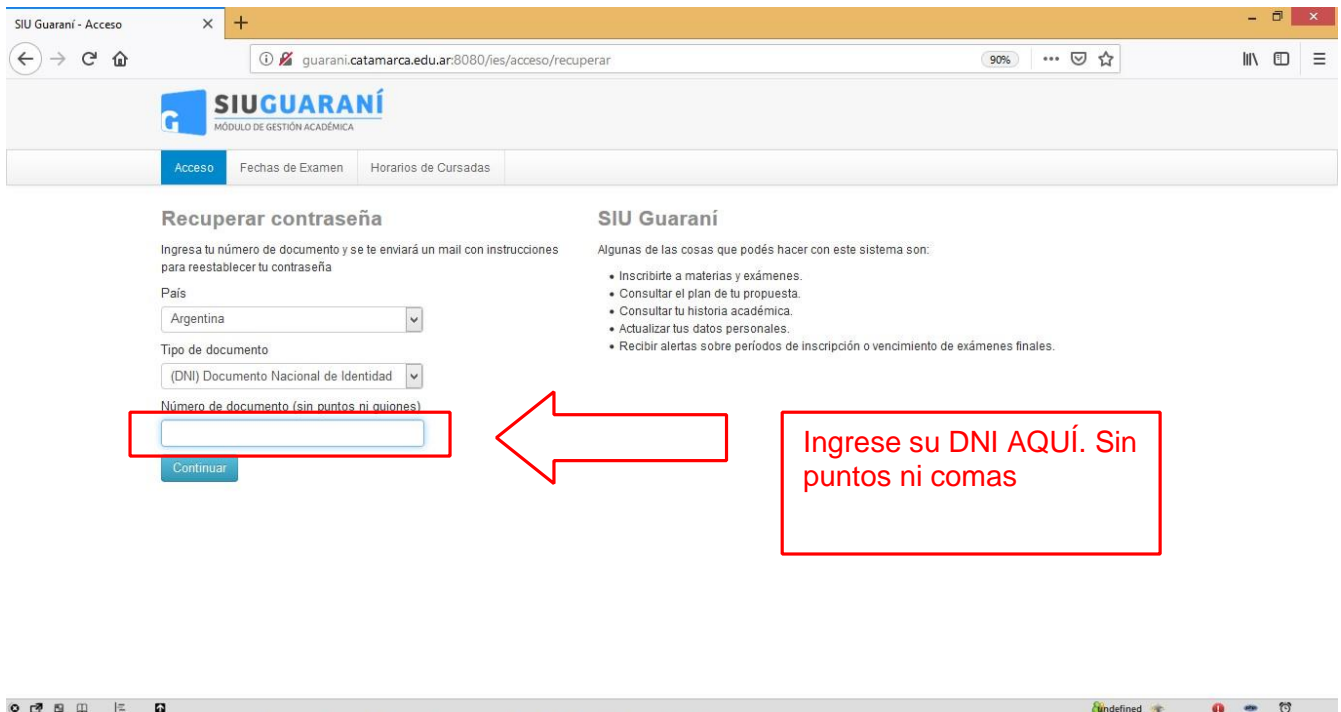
SIU Guaraní - Acceso

guarani.catamarca.edu.ar:8080/ies/acceso/recuperar

90%

SIUGUARANÍ
MÓDULO DE GESTIÓN ACADÉMICA

Acceso | Fechas de Examen | Horarios de Cursadas

Recuperar contraseña

Ingresa tu número de documento y se te enviará un mail con instrucciones para reestablecer tu contraseña

País

Argentina

Tipo de documento

(DNI) Documento Nacional de Identidad

Número de documento (sin puntos ni guiones)

Continuar

SIU Guaraní

Algunas de las cosas que podés hacer con este sistema son:

- Inscribirte a materias y exámenes.
- Consultar el plan de tu propuesta.
- Consultar tu historia académica.
- Actualizar tus datos personales.
- Recibir alertas sobre períodos de inscripción o vencimiento de exámenes finales.

Ingrese su DNI AQUÍ. Sin puntos ni comas

undefined